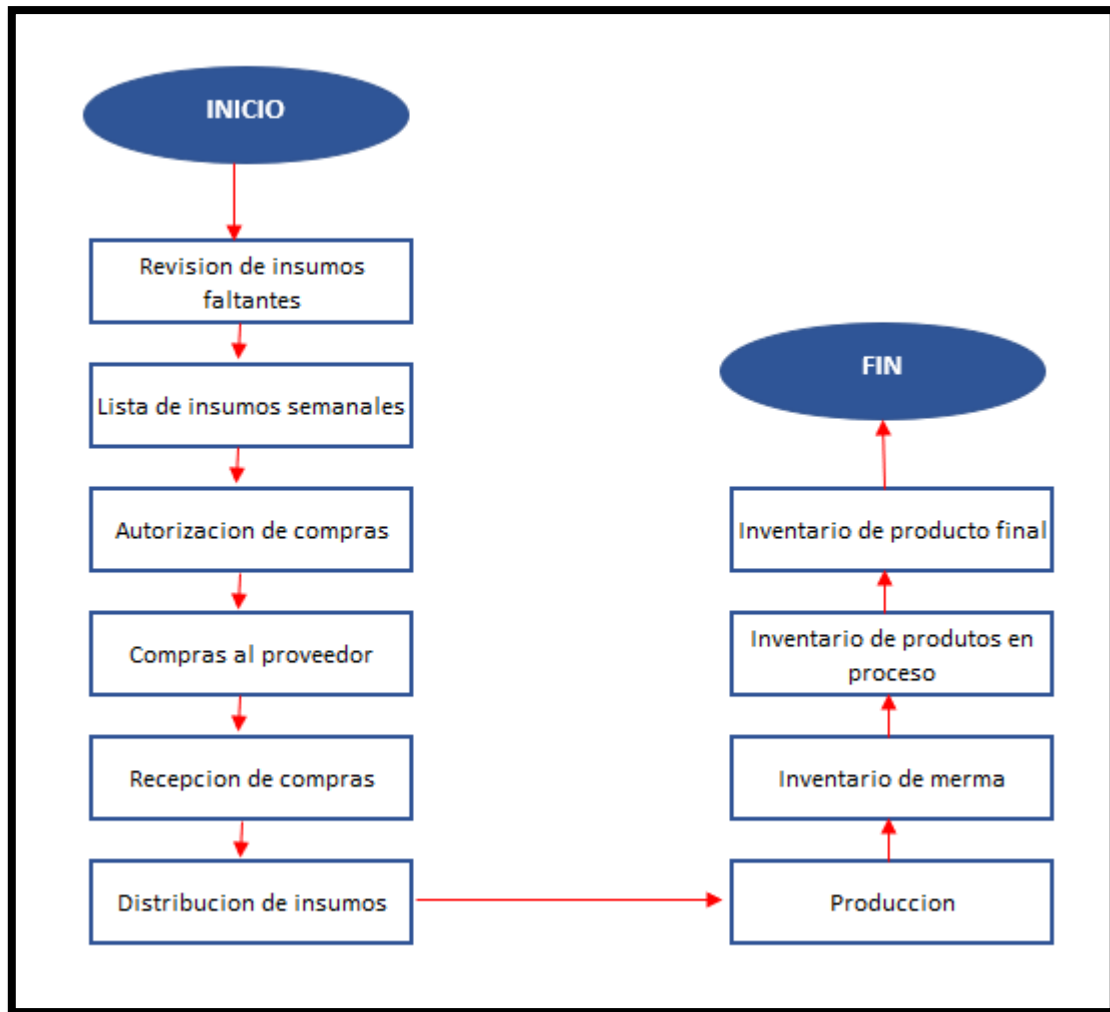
INICIO

Revision de insumos faltantes

Lista de insumos semanales

Autorizacion de compras

Compras al proveedor

Recepcion de compras

Distribucion de insumos

Produccion

Inventario de merma

Inventario de produtos en proceso

Inventario de producto final

FIN